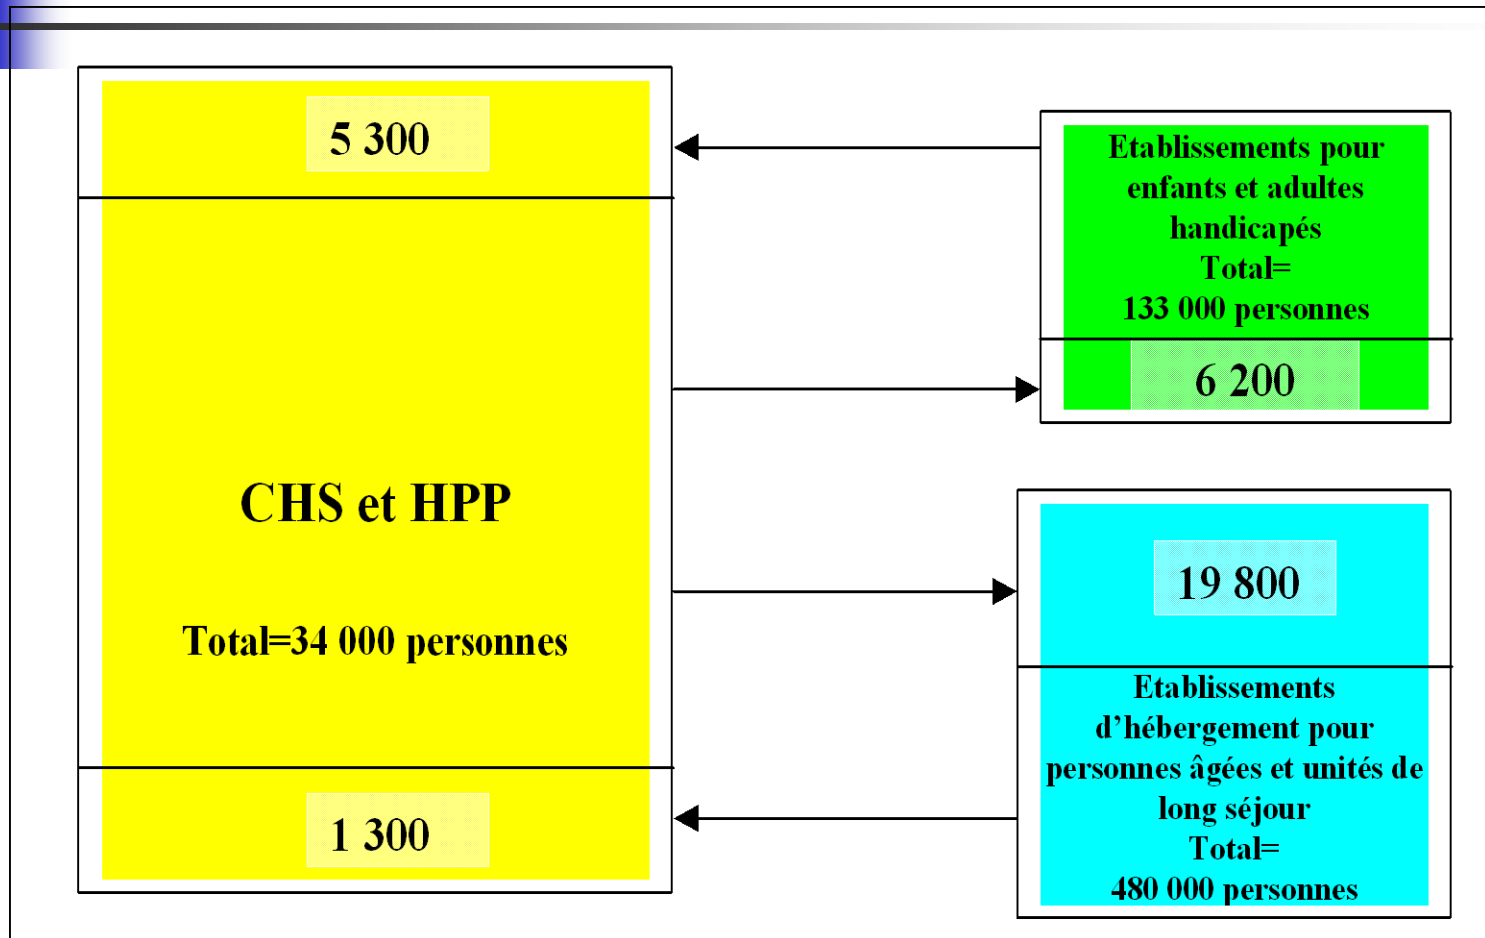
5 300

CHS et HPP

Total=34 000 personnes

1 300

Etablissements pour enfants et adultes handicapés Total= 133 000 personnes

6 200

19 800

Etablissements d'hébergement pour personnes âgées et unités de long séjour Total= 480 000 personnes